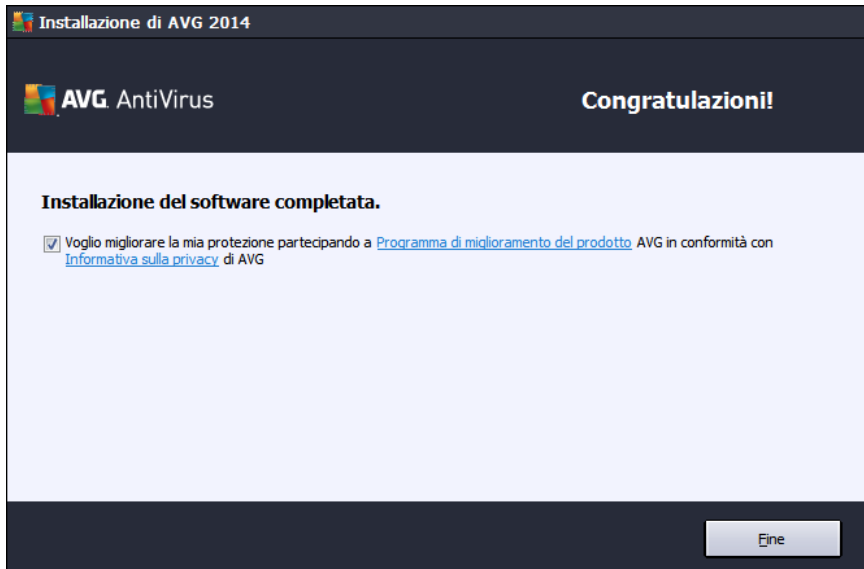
Installazione di AVG 2014

AVG. AntiVirus

Congratulazioni!

Installazione del software completata.

Voglio migliorare la mia protezione partecipando a Programma di miglioramento del prodotto AVG in conformità con Informativa sulla privacy di AVG

Fine